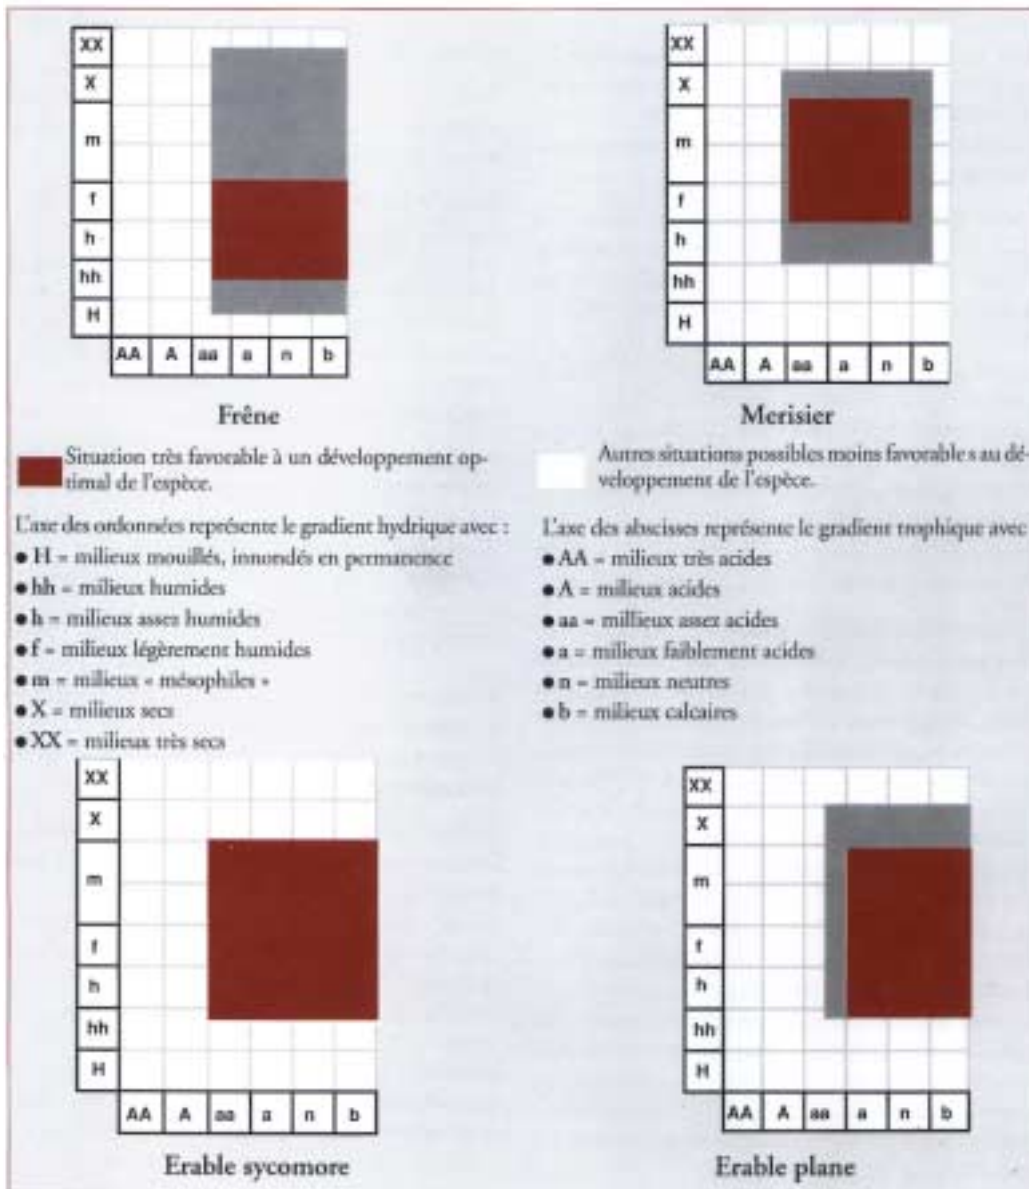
XX
X
m
f
h
hh
H

AA A aa a n b

Frêne

XX
X
m
f
h
hh
H

AA A aa a n b

Merisier

Situation très favorable à un développement optimal de l'espèce.

Autres situations possibles moins favorables au développement de l'espèce.

L'axe des ordonnées représente le gradient hydrique avec :
● H = milieux mouillés, innondés en permanence
● hh = milieux humides
● h = milieux assez humides
● f = milieux légèrement humides
● m = milieux « mésophiles »
● X = milieux secs
● XX = milieux très secs

L'axe des abscisses représente le gradient trophique avec
● AA = milieux très acides
● A = milieux acides
● aa = millieux assez acides
● a = milieux faiblement acides
● n = milieux neutres
● b = milieux calcaires

XX
X
m
f
h
hh
H

AA A aa a n b

Erable sycomore

XX
X
m
f
h
hh
H

AA A aa a n b

Erable plane